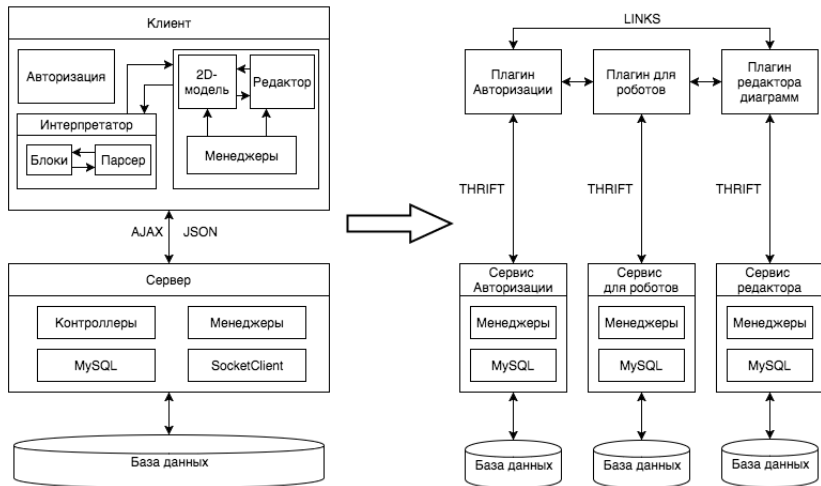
Клиент

Авторизация

2D-модель

Редактор

Интерпретатор

Блоки

Парсер

Менеджеры

AJAX JSON

Сервер

Контроллеры

Менеджеры

MySQL

SocketClient

База данных

LINKS

Плагин Авторизации

Плагин для роботов

Плагин редактора диаграмм

THRIFT

THRIFT

THRIFT

Сервис Авторизации

Менеджеры

MySQL

Сервис для роботов

Менеджеры

MySQL

Сервис редактора

Менеджеры

MySQL

База данных

База данных

База данных